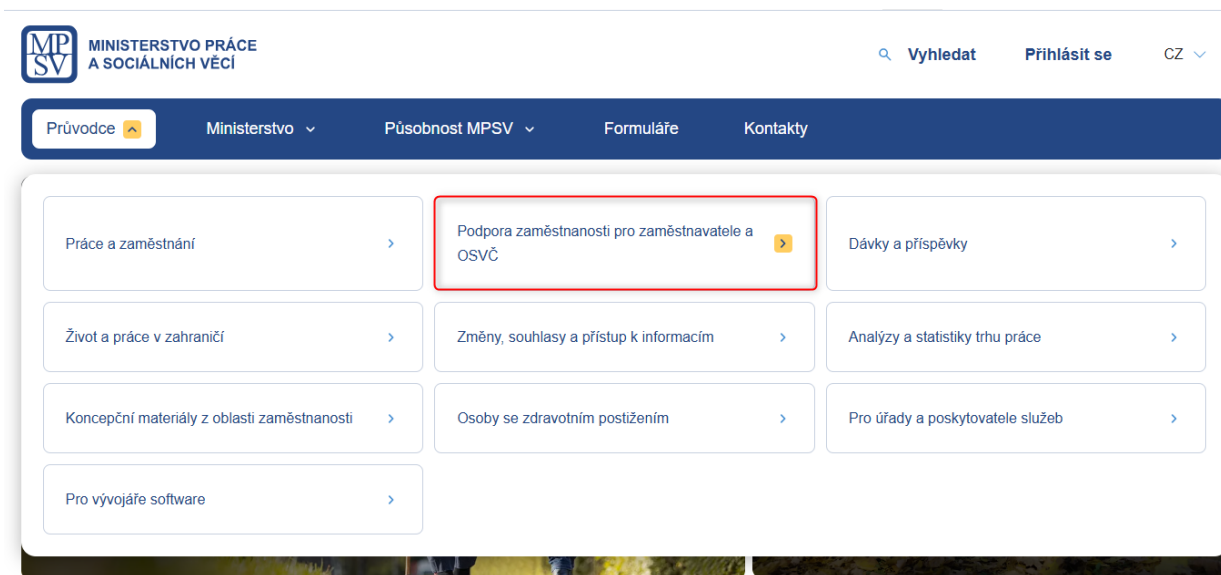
MP
SV
MINISTERSTVO PRÁCE
A SOCIÁLNÍCH VĚCÍ

Vyhledat

Přihlásit se

CZ

Průvodce

Ministerstvo

Působnost MPSV

Formuláře

Kontakty

Práce a zaměstnání

Podpora zaměstnanosti pro zaměstnavatele a OSVČ

Dávky a příspěvky

Život a práce v zahraničí

Změny, souhlasy a přístup k informacím

Analýzy a statistiky trhu práce

Koncepční materiály z oblasti zaměstnanosti

Osoby se zdravotním postižením

Pro úřady a poskytovatele služeb

Pro vývojáře software